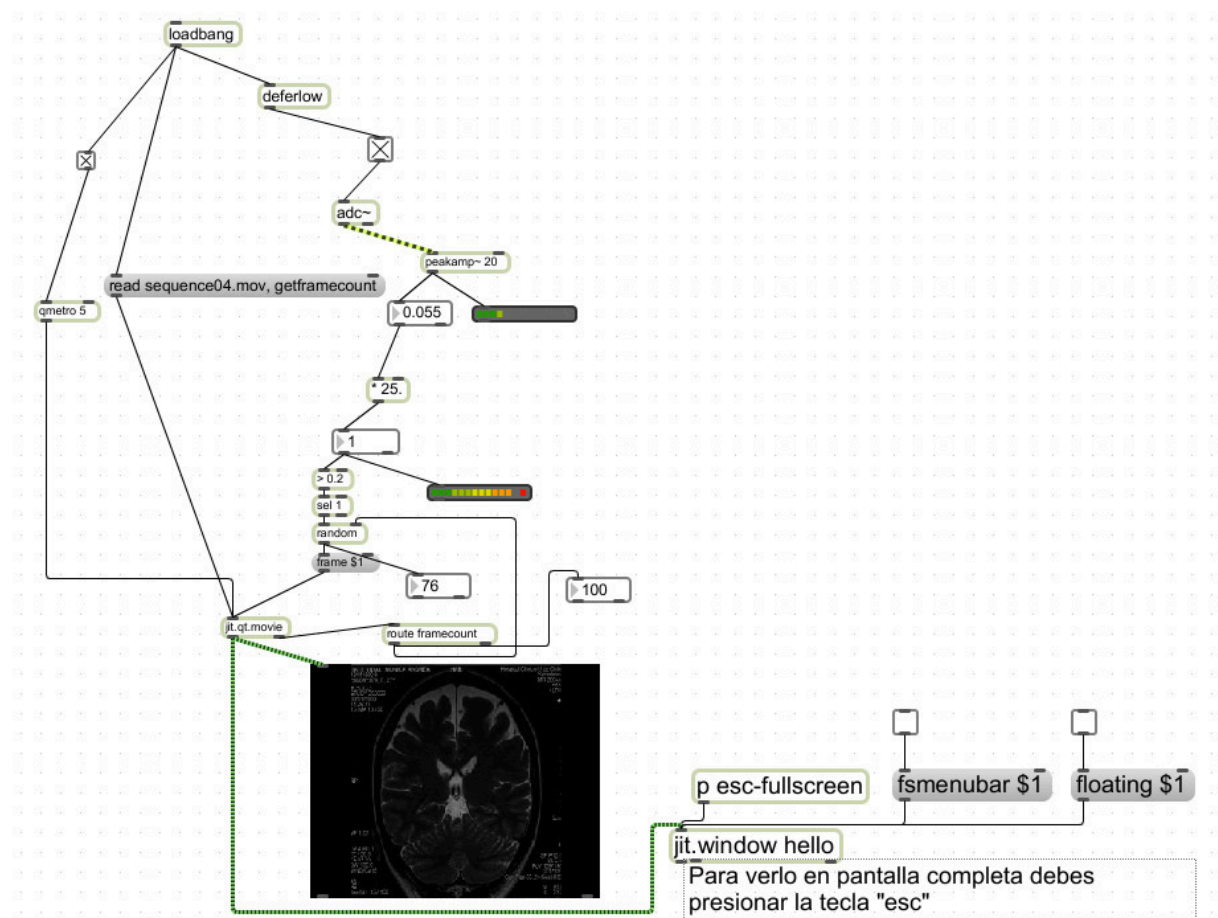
loadbang

deferlow

adc~

peakamp~ 20

read sequence04.mov, getframecount

qmetro 5

0.055

* 25.

1

> 0.2

sel 1

random

frame $1

76

100

jit.qt.movie

route framecount

p esc-fullscreen

fsmenubar $1

floating $1

jit.window hello

Para verlo en pantalla completa debes presionar la tecla "esc"